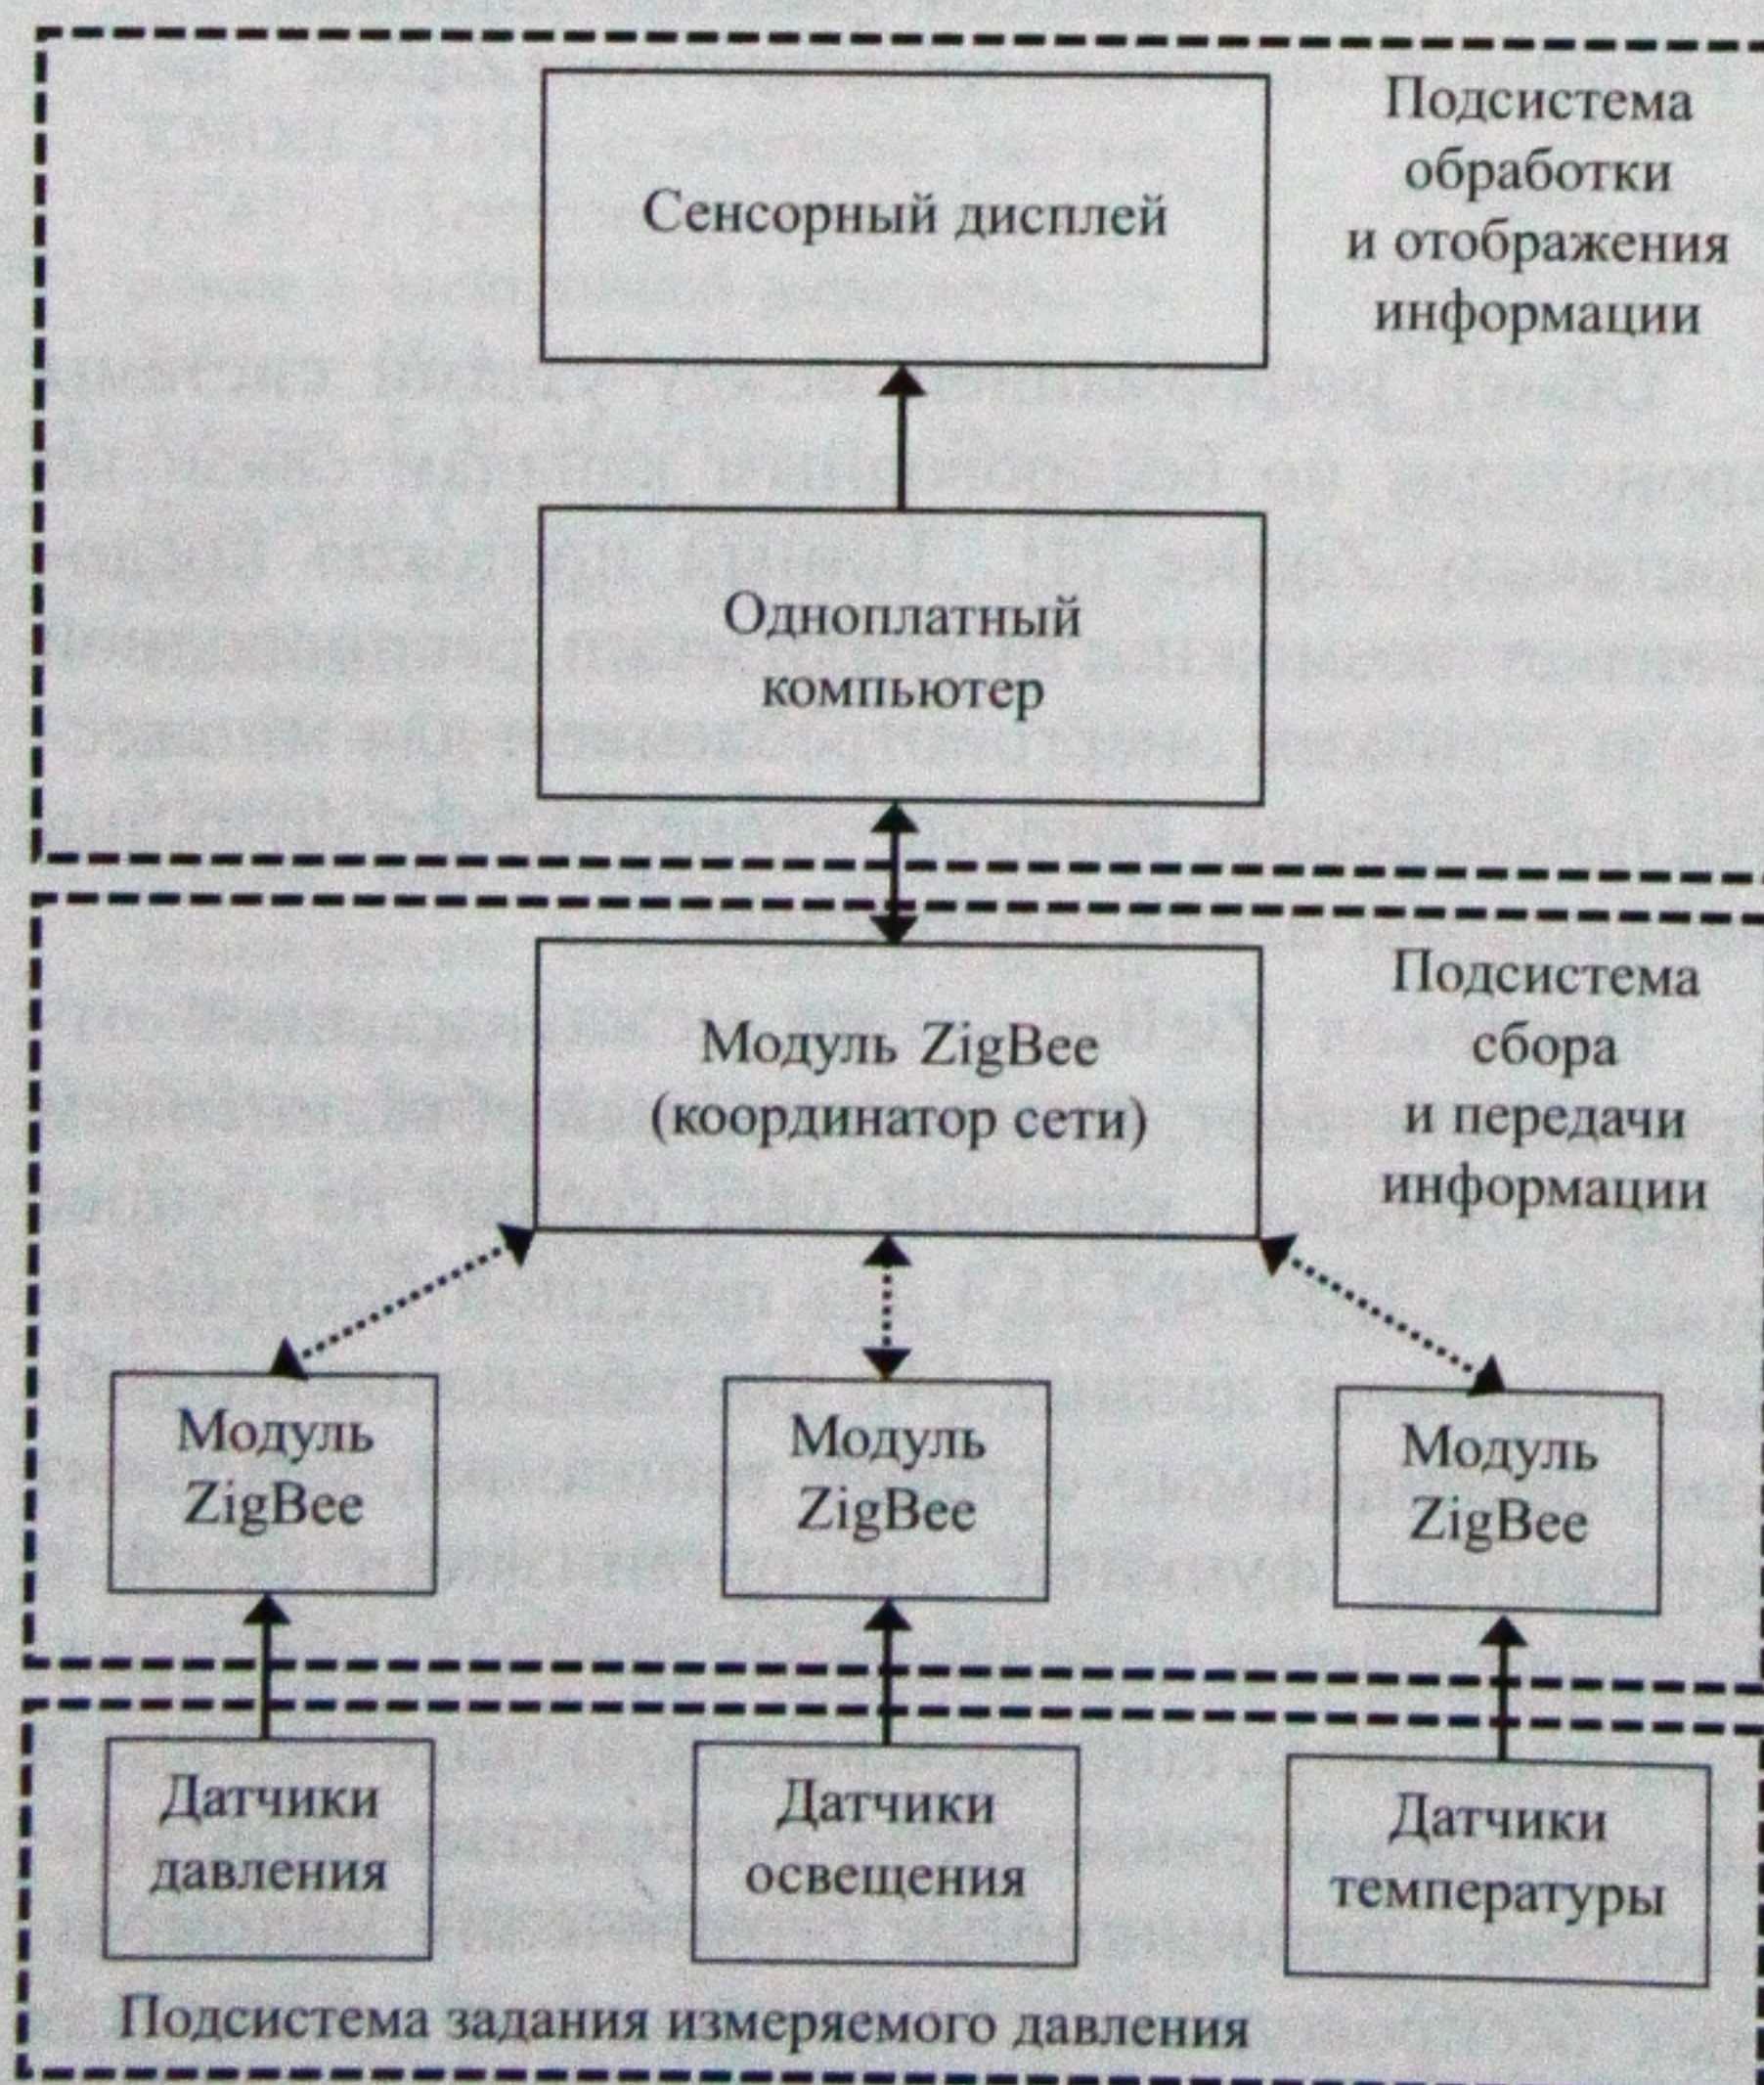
Сенсорный дисплей

Подсистема обработки и отображения информации

Одноплатный компьютер

Модуль ZigBee (координатор сети)

Подсистема сбора и передачи информации

Модуль ZigBee

Модуль ZigBee

Модуль ZigBee

Датчики давления

Датчики освещения

Датчики температуры

Подсистема задания измеряемого давления